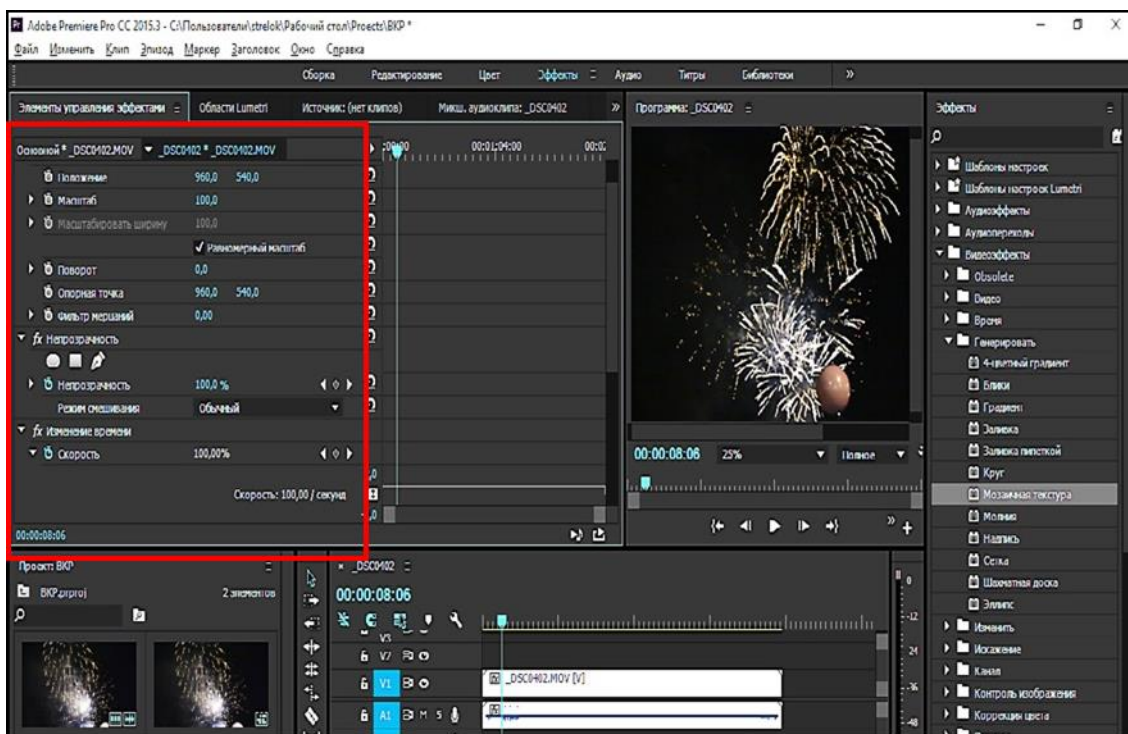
Adobe Premiere Pro CC 2015.3 - C:\Пользователи\strelok\Рабочий стол\Proects\ВКР *

Файл Изменить Клип Эпизод Маркер Заголовок Окно Справка

Сборка Редактирование Цвет Эффекты Аудио Титры Библиотеки »

Элементы управления эффектами Области Lumetri Источник: (нет клипов) Микш. аудиоклипа: _DSC0402 » Программа: _DSC0402 Эффекты

Основной * _DSC0402.MOV ▾ _DSC0402 * _DSC0402.MOV

:00:00 00:01:04:00 00:0

Положение 960,0 540,0
Масштаб 100,0
Масштабировать ширину 100,0
✓ Равномерный масштаб
Поворот 0,0
Опорная точка 960,0 540,0
Фильтр мерцаний 0,00
fx Непрозрачность
Непрозрачность 100,0 %
Режим смешивания Обычный
fx Изменение времени
Скорость 100,00%
Скорость: 100,00 / секунд

00:00:08:06

00:00:08:06 25% Полное

Шаблоны настроек
Шаблоны настроек Lumetri
Аудиоэффекты
Аудиопереходы
Видеоэффекты
Obsolete
Видео
Время
Генерировать
4-цветный градиент
Блики
Градиент
Заливка
Заливка пипеткой
Круг
Мозаичная текстура
Молния
Надпись
Сетка
Шахматная доска
Эллипс
Изменить
Искажение
Канал
Контроль изображения
Коррекция цвета

Проект: ВКР
ВКР.prproj 2 элементов

× _DSC0402
00:00:08:06

V3
V2
V1
A1

_DSC0402.MOV [V]

-12
-24
-36
-48